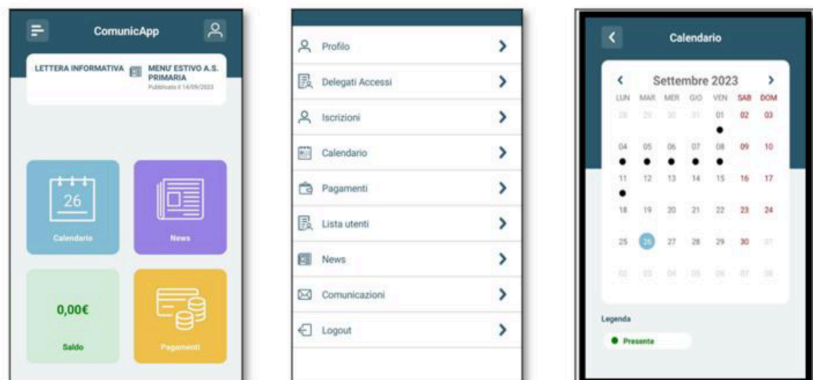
ComunicApp

LETTERA INFORMATIVA

MENU' ESTIVO A.S. PRIMARIA

Pubblicato il 14/09/2023

26

Calendario

News

0,00€

Saldo

Pagamenti

Profilo

Delegati Accessi

Iscrizioni

Calendario

Pagamenti

Lista utenti

News

Comunicazioni

Logout

Calendario

Settembre 2023

| LUN | MAR | MER | GIO | VEN | SAB | DOM |
|---|---|---|---|---|---|---|
| 28 | 29 | 30 | 31 | 01 | 02 | 03 |
| 04 | 05 | 06 | 07 | 08 | 09 | 10 |
| 11 | 12 | 13 | 14 | 15 | 16 | 17 |
| 18 | 19 | 20 | 21 | 22 | 23 | 24 |
| 25 | 26 | 27 | 28 | 29 | 30 | 01 |
| 02 | 03 | 04 | 05 | 06 | 07 | 08 |

Legenda

Presente